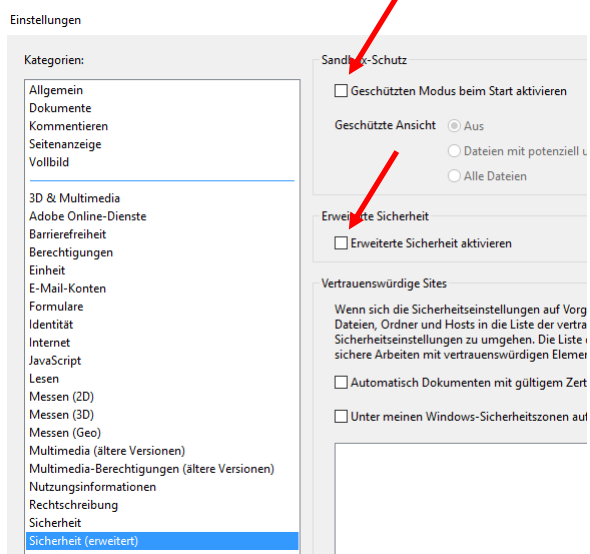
Einstellungen

Kategorien:

Allgemein
Dokumente
Kommentieren
Seitenanzeige
Vollbild

3D & Multimedia
Adobe Online-Dienste
Barrierefreiheit
Berechtigungen
Einheit
E-Mail-Konten
Formulare
Identität
Internet
JavaScript
Lesen
Messen (2D)
Messen (3D)
Messen (Geo)
Multimedia (ältere Versionen)
Multimedia-Berechtigungen (ältere Versionen)
Nutzungsinformationen
Rechtschreibung
Sicherheit
Sicherheit (erweitert)

Sand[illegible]x-Schutz

Geschützten Modus beim Start aktivieren

Geschützte Ansicht

Aus

Dateien mit potenziell u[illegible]

Alle Dateien

Erwei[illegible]e Sicherheit

Erweiterte Sicherheit aktivieren

Vertrauenswürdige Sites

Wenn sich die Sicherheitseinstellungen auf Vorg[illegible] Dateien, Ordner und Hosts in die Liste der vertra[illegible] Sicherheitseinstellungen zu umgehen. Die Liste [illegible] sichere Arbeiten mit vertrauenswürdigen Eleme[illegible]

Automatisch Dokumenten mit gültigem Zert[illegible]

Unter meinen Windows-Sicherheitszonen au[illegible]